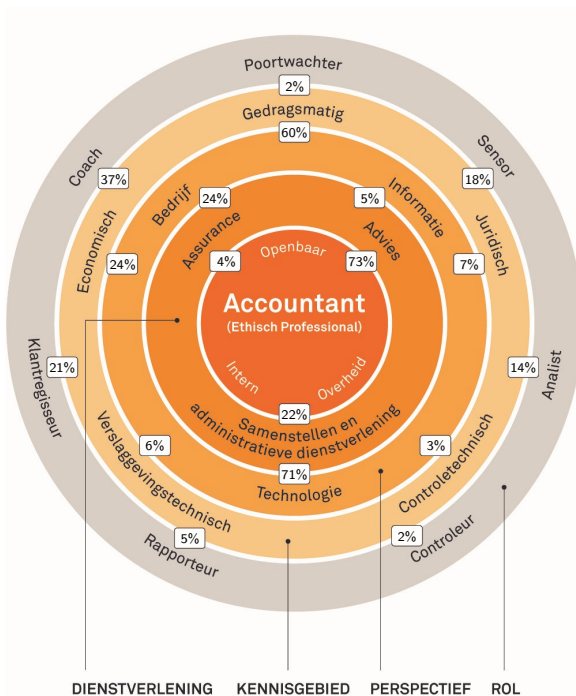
Poortwachter
2%
Gedragsmatig
60%
Coach
37%
Sensor
18%
Bedrijf
24%
Informatie
5%
Economisch
24%
Juridisch
7%
Assurance
4%
Openbaar
Advies
73%
Accountant
(Ethisch Professional)
Klantregisseur
21%
Analist
14%
Intern
Overheid
22%
Samenstellen en administratieve dienstverlening
Verslaggevingstechnisch
6%
Controletechnisch
3%
71%
Technologie
Rapporteur
5%
2%
Controleur

DIENSTVERLENING KENNISGEBIED PERSPECTIEF ROL